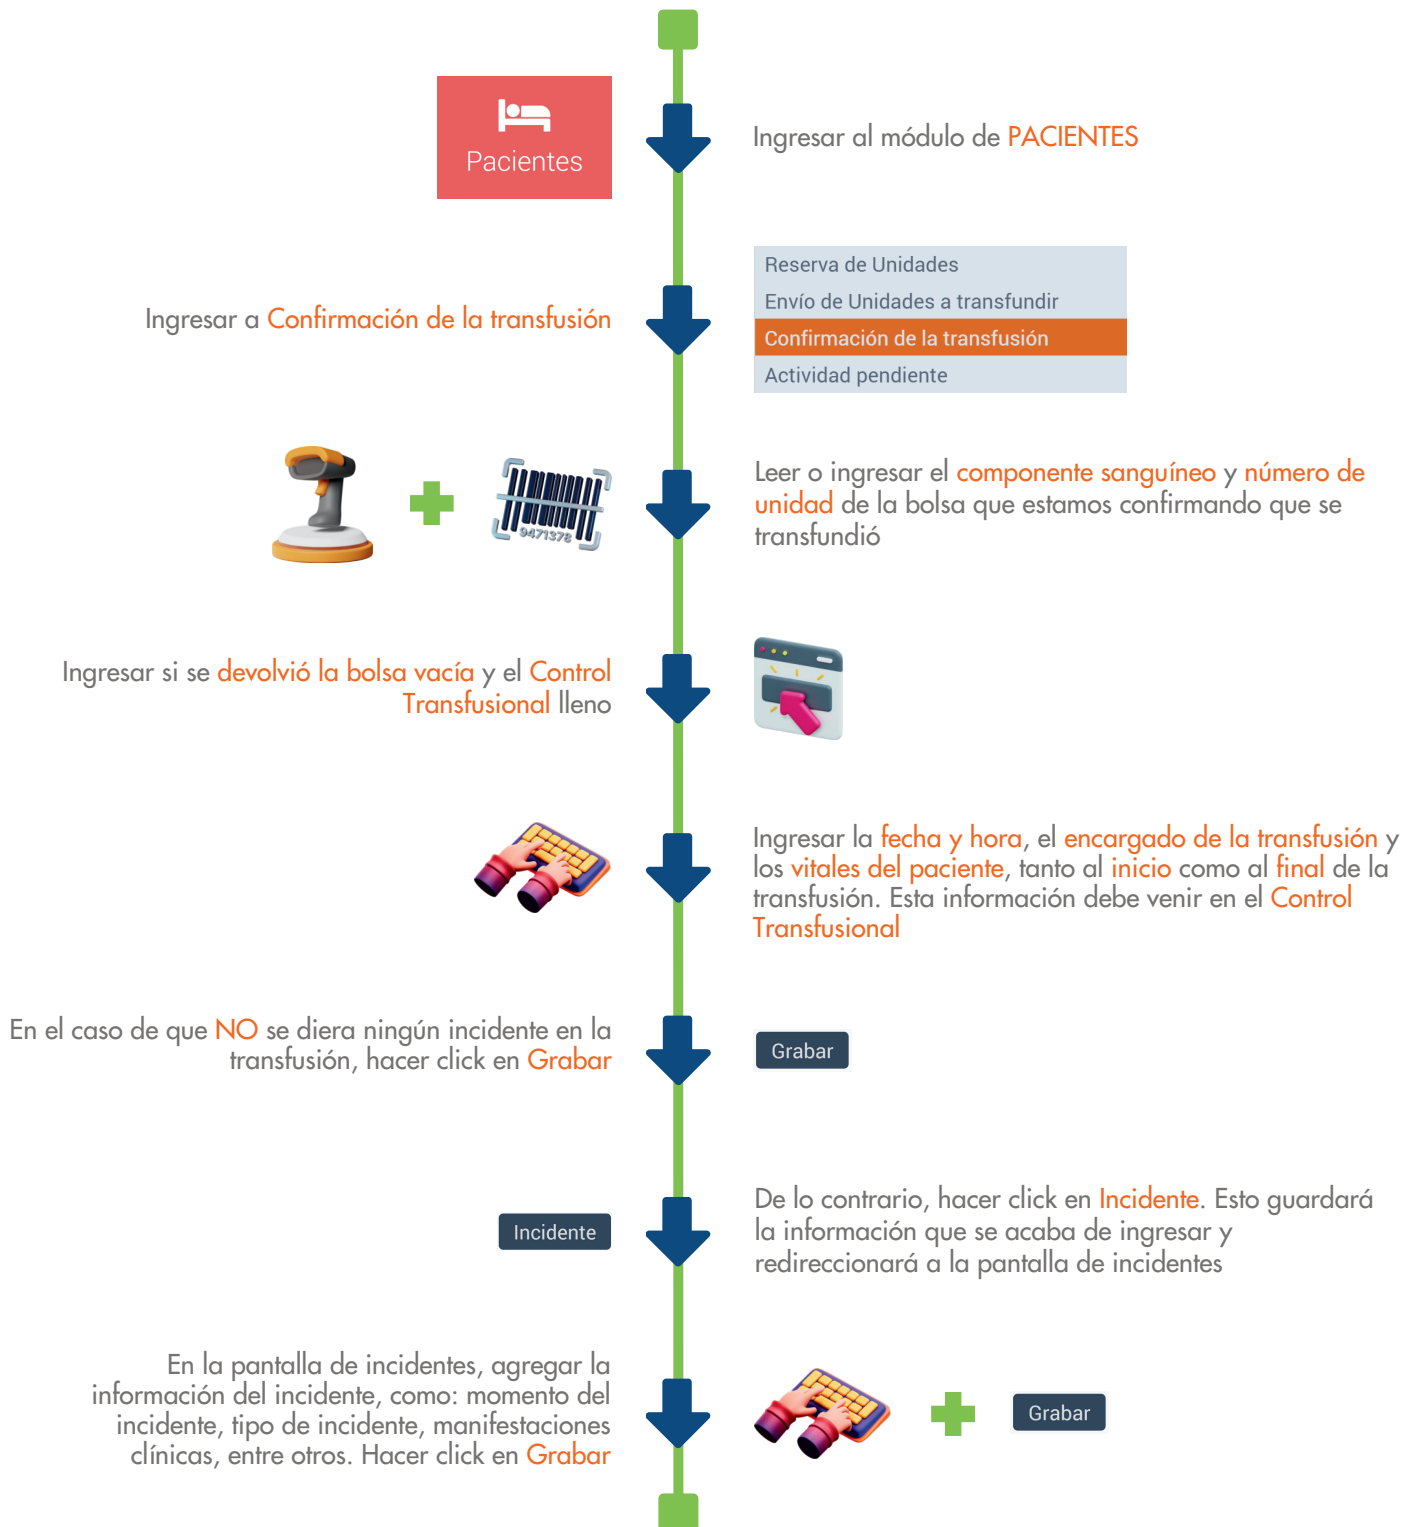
Pacientes

Ingresar al módulo de PACIENTES

Ingresar a Confirmación de la transfusión

Reserva de Unidades
Envío de Unidades a transfundir
Confirmación de la transfusión
Actividad pendiente

9471378

Leer o ingresar el componente sanguíneo y número de unidad de la bolsa que estamos confirmando que se transfundió

Ingresar si se devolvió la bolsa vacía y el Control Transfusional lleno

Ingresar la fecha y hora, el encargado de la transfusión y los vitales del paciente, tanto al inicio como al final de la transfusión. Esta información debe venir en el Control Transfusional

En el caso de que NO se diera ningún incidente en la transfusión, hacer click en Grabar

Grabar

Incidente

De lo contrario, hacer click en Incidente. Esto guardará la información que se acaba de ingresar y redireccionará a la pantalla de incidentes

En la pantalla de incidentes, agregar la información del incidente, como: momento del incidente, tipo de incidente, manifestaciones clínicas, entre otros. Hacer click en Grabar

Grabar